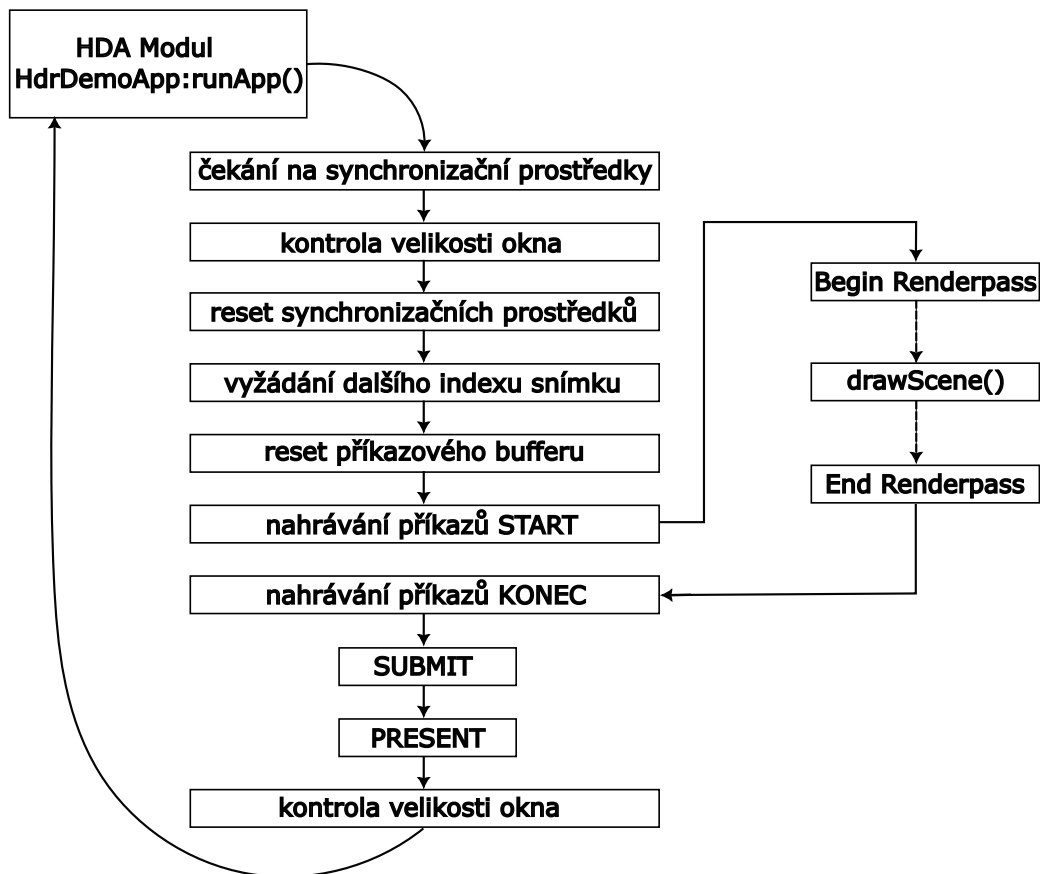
HDA Modul
HdrDemoApp:runApp()

čekání na synchronizační prostředky

kontrola velikosti okna

reset synchronizačních prostředků

vyžádání dalšího indexu snímku

reset příkazového bufferu

nahrávání příkazů START

Begin Renderpass

drawScene()

End Renderpass

nahrávání příkazů KONEC

SUBMIT

PRESENT

kontrola velikosti okna